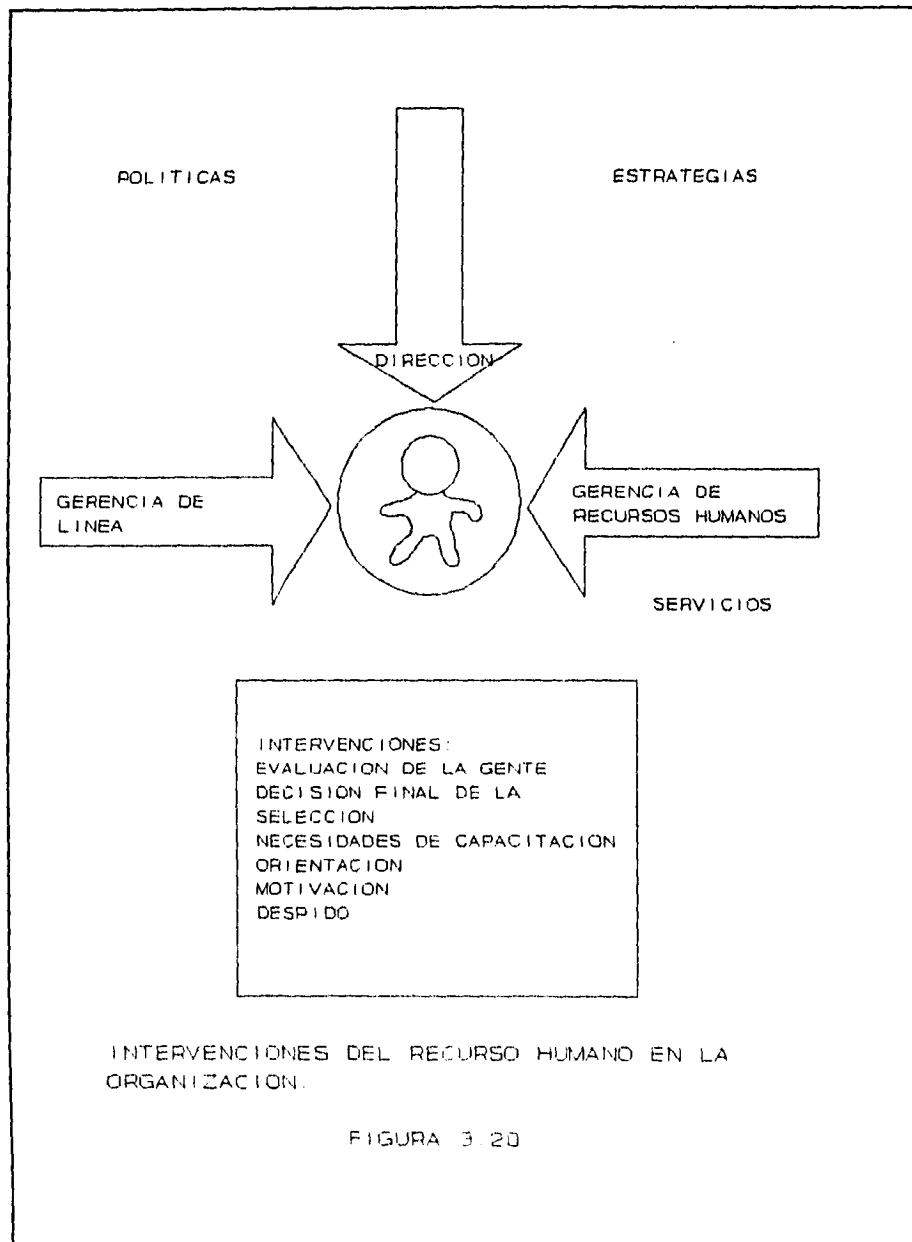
POLITICAS

ESTRATEGIAS

DIRECCION

GERENCIA DE LINEA

GERENCIA DE RECURSOS HUMANOS

SERVICIOS

INTERVENCIONES:
EVALUACION DE LA GENTE
DECISION FINAL DE LA SELECCION
NECESIDADES DE CAPACITACION
ORIENTACION
MOTIVACION
DESPIDO

INTERVENCIONES DEL RECURSO HUMANO EN LA ORGANIZACION.

FIGURA 3.20